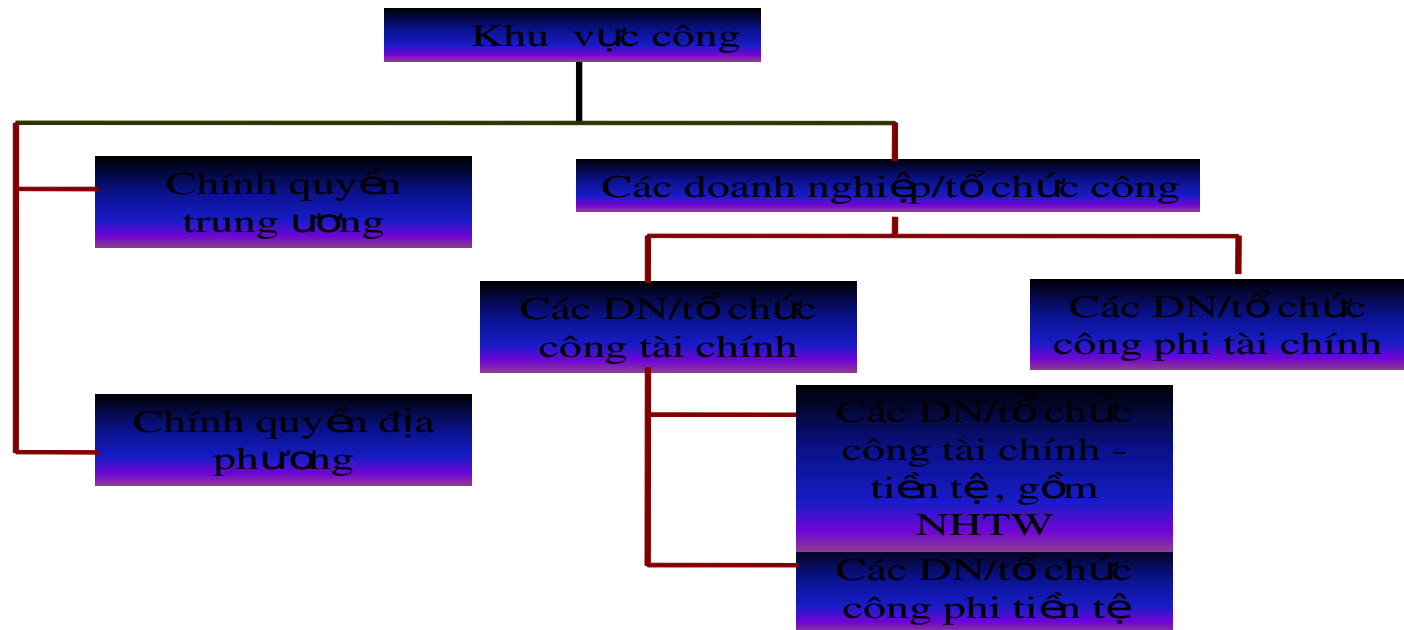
Khu vực công

Chính quyền trung ương

Các doanh nghiệp/tổ chức công

Các DN/tổ chức công tài chính

Các DN/tổ chức công phi tài chính

Chính quyền địa phương

Các DN/tổ chức công tài chính - tiền tệ, gồm NHTW

Các DN/tổ chức công phi tiền tệ